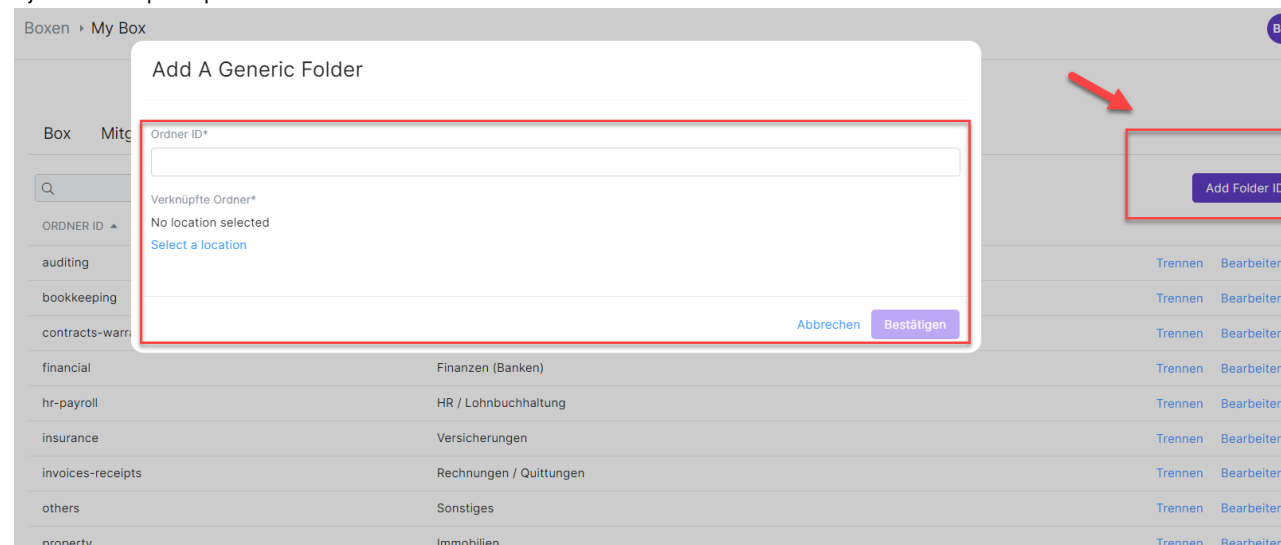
Boxen › My Box

B

Add A Generic Folder

Box Mitg

Ordner ID*

Verknüpfte Ordner*

No location selected

Select a location

Abbrechen Bestätigen

Add Folder ID

ORDNER ID ▲

| | | | |
|---|---|---|---|
| auditing | | Trennen | Bearbeiten |
| bookkeeping | | Trennen | Bearbeiten |
| contracts-warra | | Trennen | Bearbeiten |
| financial | Finanzen (Banken) | Trennen | Bearbeiten |
| hr-payroll | HR / Lohnbuchhaltung | Trennen | Bearbeiten |
| insurance | Versicherungen | Trennen | Bearbeiten |
| invoices-receipts | Rechnungen / Quittungen | Trennen | Bearbeiten |
| others | Sonstiges | Trennen | Bearbeiten |
| property | Immobilien | Trennen | Bearbeiten |